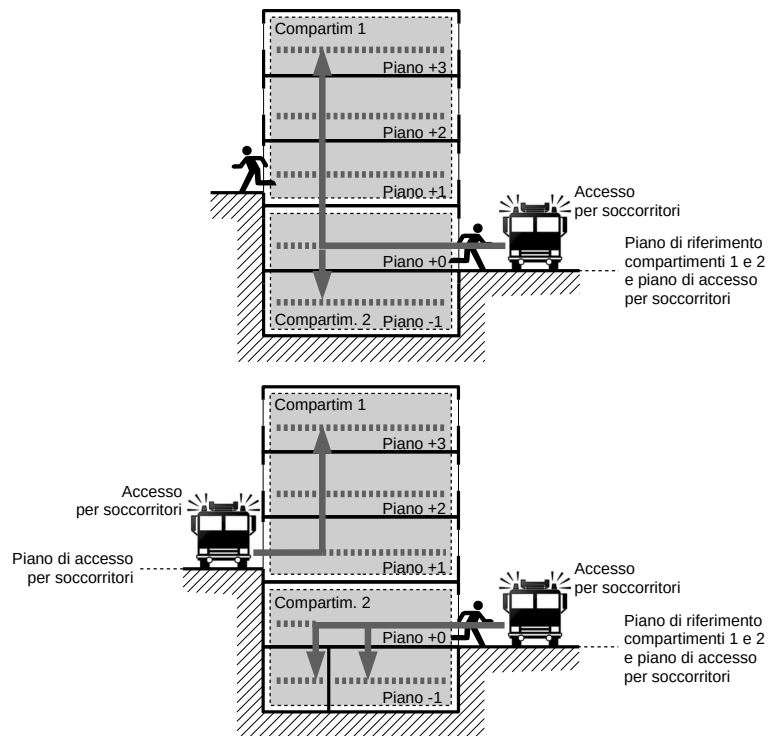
Compartim 1
Piano +3
Piano +2
Piano +1
Accesso per soccorritori
Piano di riferimento compartimenti 1 e 2 e piano di accesso per soccorritori
Piano +0
Compartim. 2
Piano -1

Compartim 1
Piano +3
Accesso per soccorritori
Piano +2
Piano di accesso per soccorritori
Piano +1
Accesso per soccorritori
Compartim. 2
Piano di riferimento compartimenti 1 e 2 e piano di accesso per soccorritori
Piano +0
Piano -1